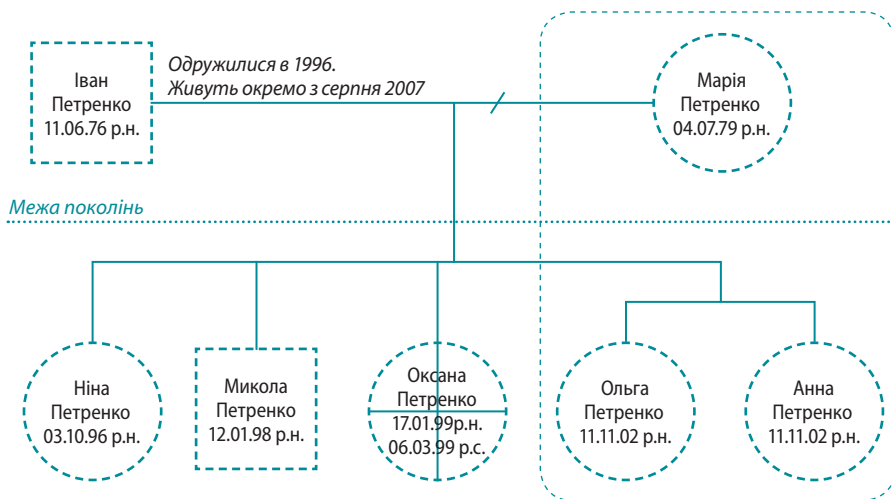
Іван Петренко 11.06.76 р.н.

Одружилися в 1996.
Живуть окремо з серпня 2007

Марія Петренко 04.07.79 р.н.

Межа поколінь

Ніна Петренко 03.10.96 р.н.

Микола Петренко 12.01.98 р.н.

Оксана Петренко 17.01.99р.н. 06.03.99 р.с.

Ольга Петренко 11.11.02 р.н.

Анна Петренко 11.11.02 р.н.